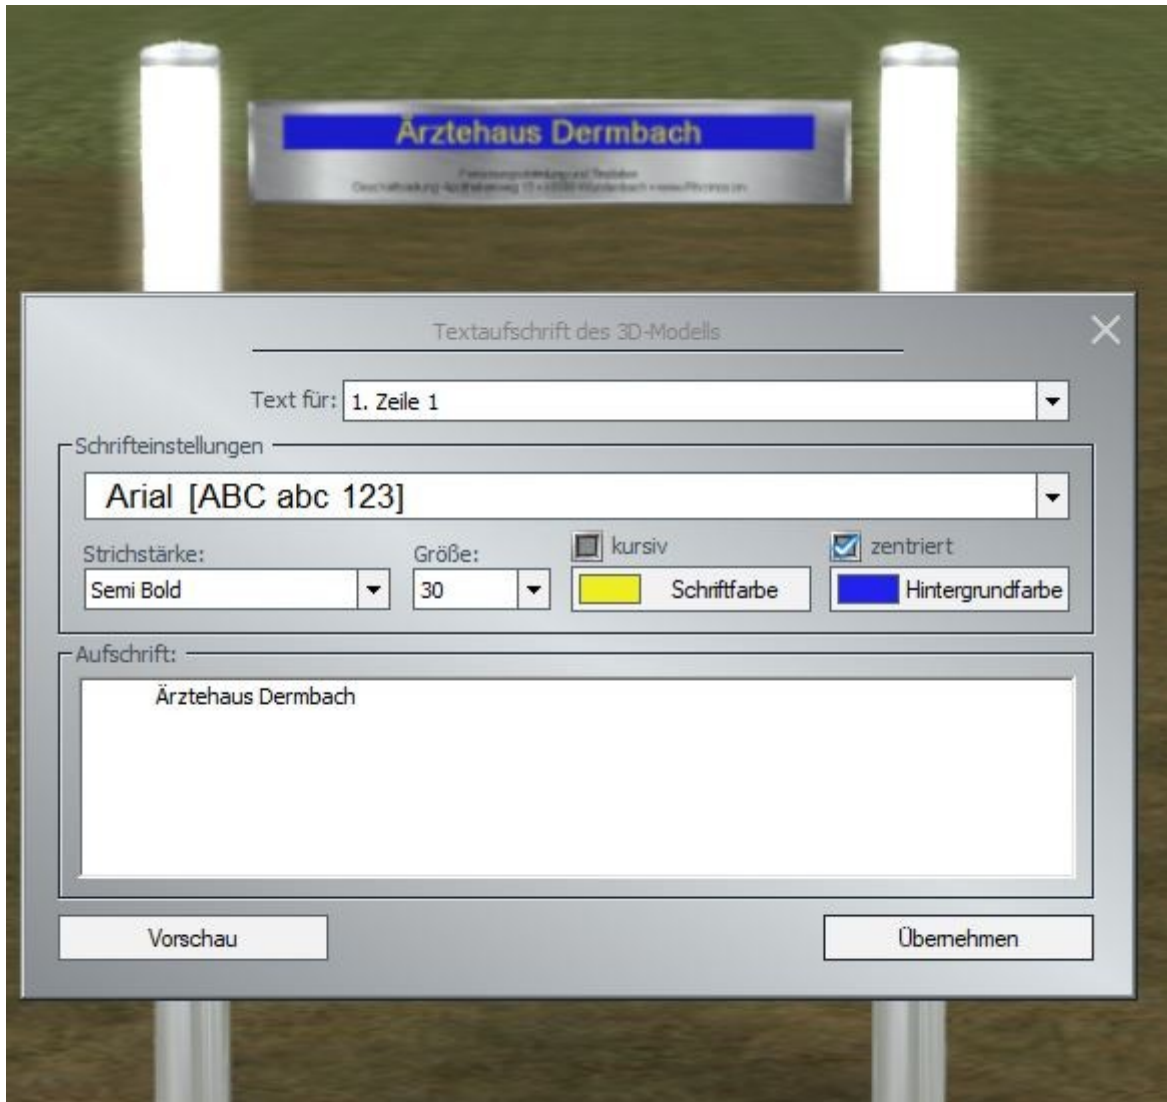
Ärztehaus Dermbach

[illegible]
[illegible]

Textaufschrift des 3D-Modells

×

Text für: 1. Zeile 1

Schrifteinstellungen

Arial [ABC abc 123]

Strichstärke: Semi Bold

Größe: 30

kursiv

Schriftfarbe

zentriert

Hintergrundfarbe

Aufschrift:

Ärztehaus Dermbach

Vorschau

Übernehmen